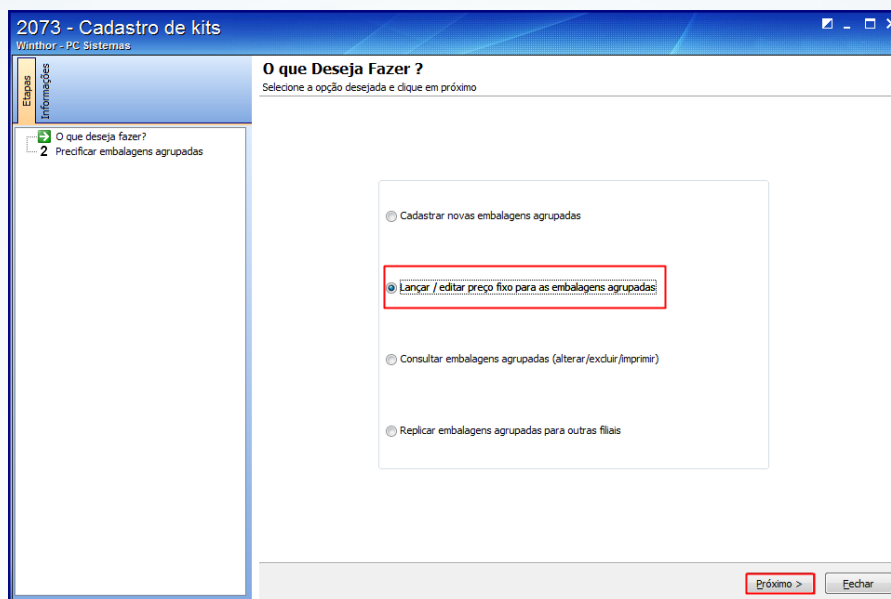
2073 - Cadastro de kits
Winthor - PC Sistemas

Etapas
Informações

O que deseja fazer?
2 Precificar embalagens agrupadas

O que Deseja Fazer ?
Selecione a opção desejada e clique em próximo

Cadastrar novas embalagens agrupadas

Lançar / editar preço fixo para as embalagens agrupadas

Consultar embalagens agrupadas (alterar/excluir/imprimir)

Replicar embalagens agrupadas para outras filiais

Próximo >
Fechar